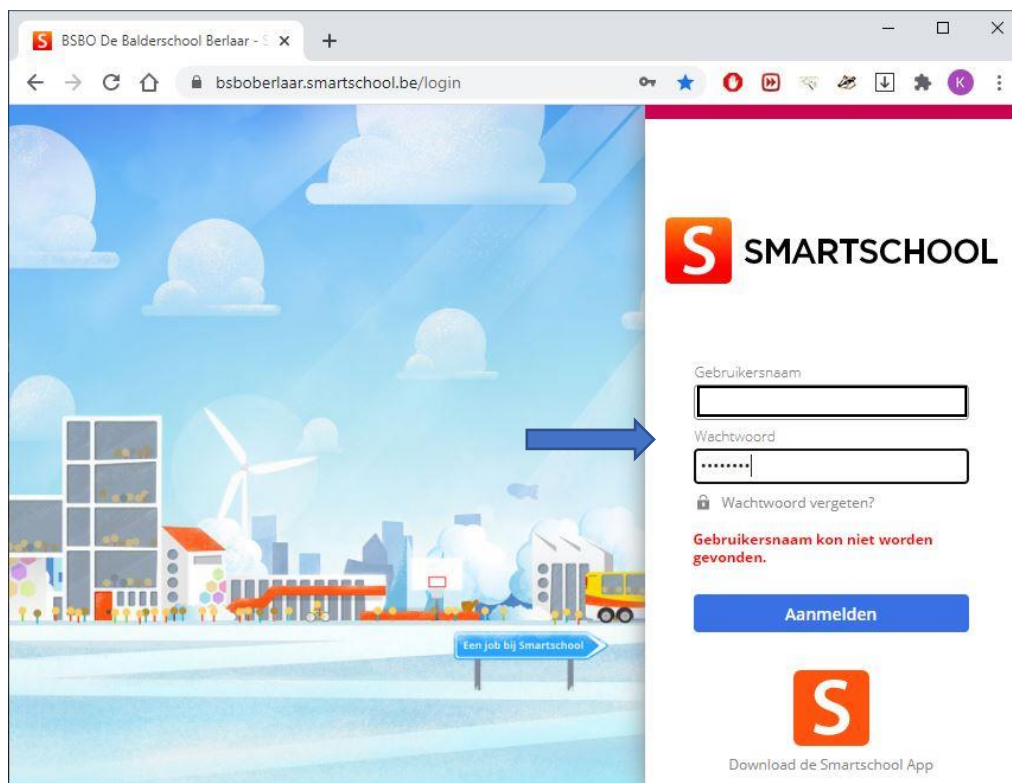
BSBO De Balderschool Berlaar - S

bsboberlaar.smartschool.be/login

K

SMARTSCHOOL

Gebruikersnaam

Wachtwoord

••••••••

Wachtwoord vergeten?

Gebruikersnaam kon niet worden gevonden.

Aanmelden

Een job bij Smartschool

Download de Smartschool App